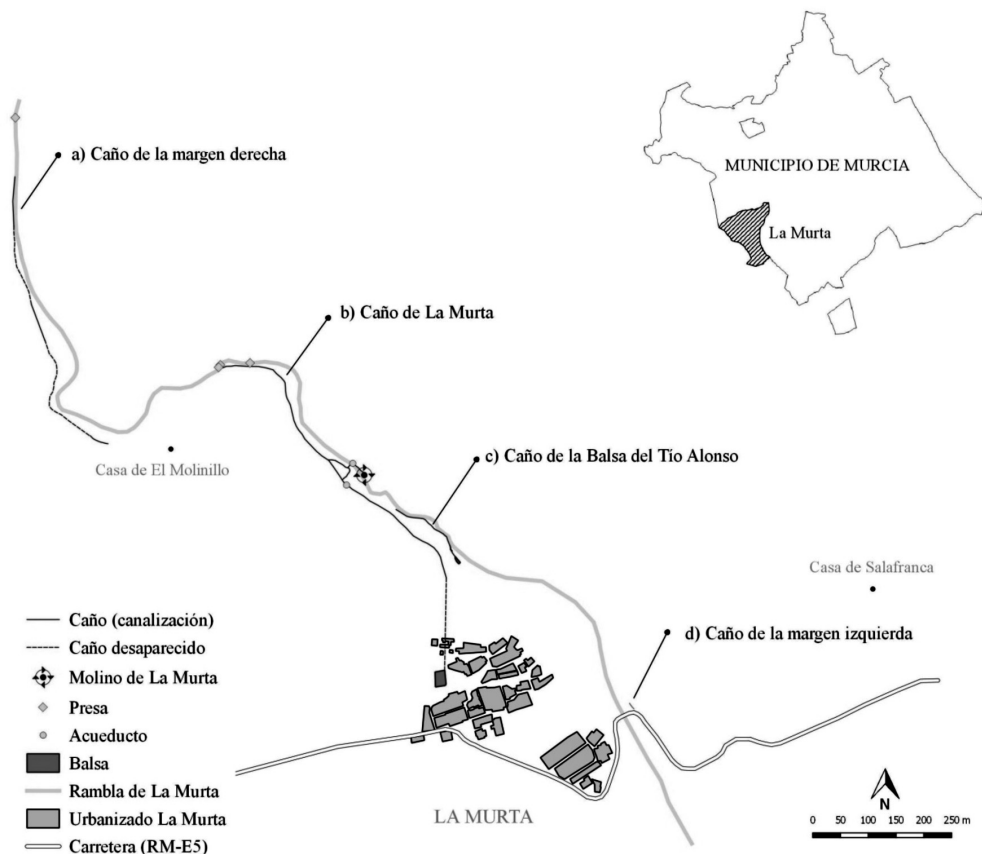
a) Caño de la margen derecha

MUNICIPIO DE MURCIA

La Murta

b) Caño de La Murta

Casa de El Molinillo

c) Caño de la Balsa del Tío Alonso

Casa de Salafranca

d) Caño de la margen izquierda

Caño (canalización)
Caño desaparecido
Molino de La Murta
Presa
Acueducto
Balsa
Rambla de La Murta
Urbanizado La Murta
Carretera (RM-E5)

LA MURTA

N

0 50 100 150 200 250 m